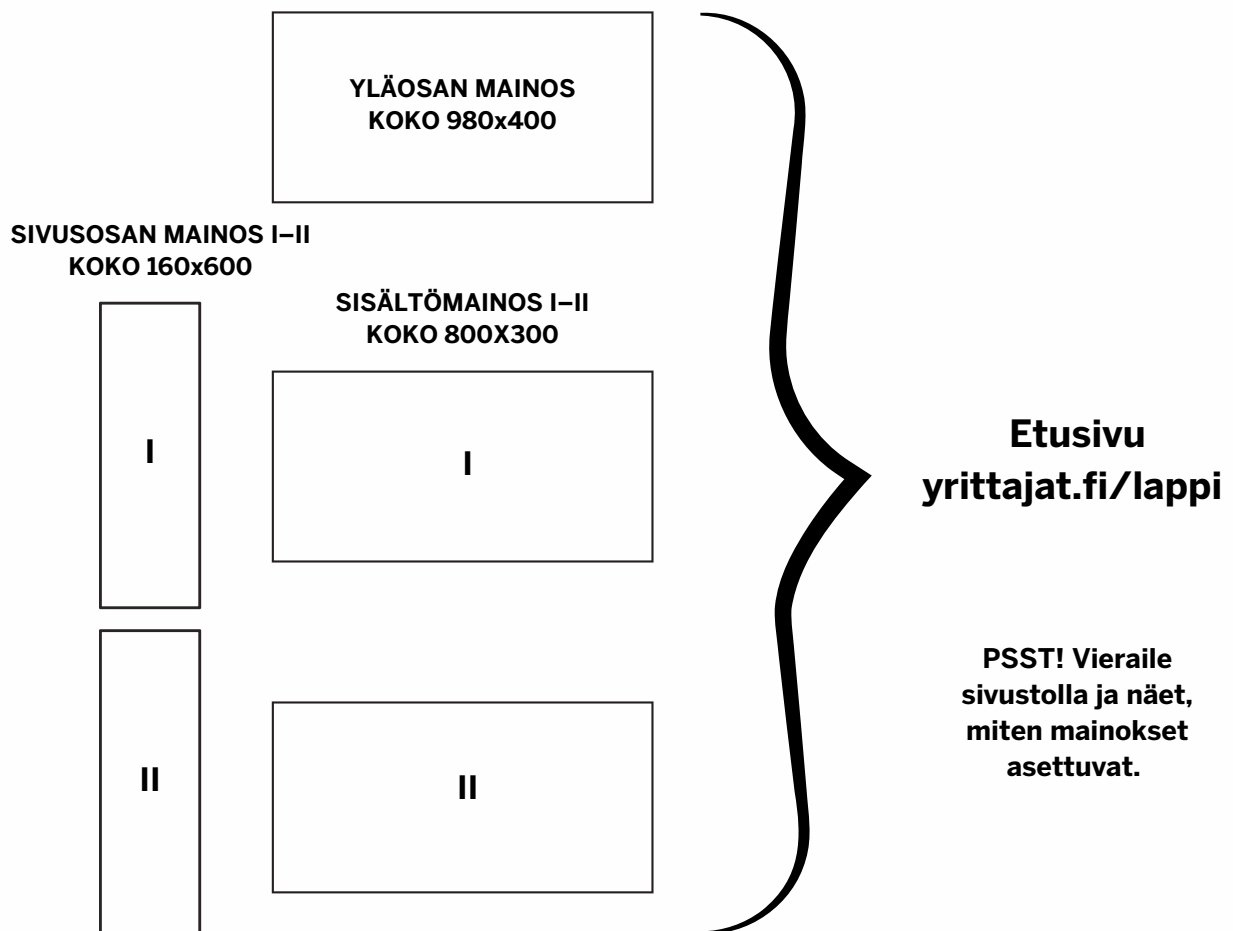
YLÄOSAN MAINOS
KOKO 980x400

SIVUSOSAN MAINOS I–II
KOKO 160x600

SISÄLTÖMAINOS I–II
KOKO 800X300

I

I

II

II

Etusivu
yrittajat.fi/lappi

PSST! Vieraile sivustolla ja näet, miten mainokset asettuvat.